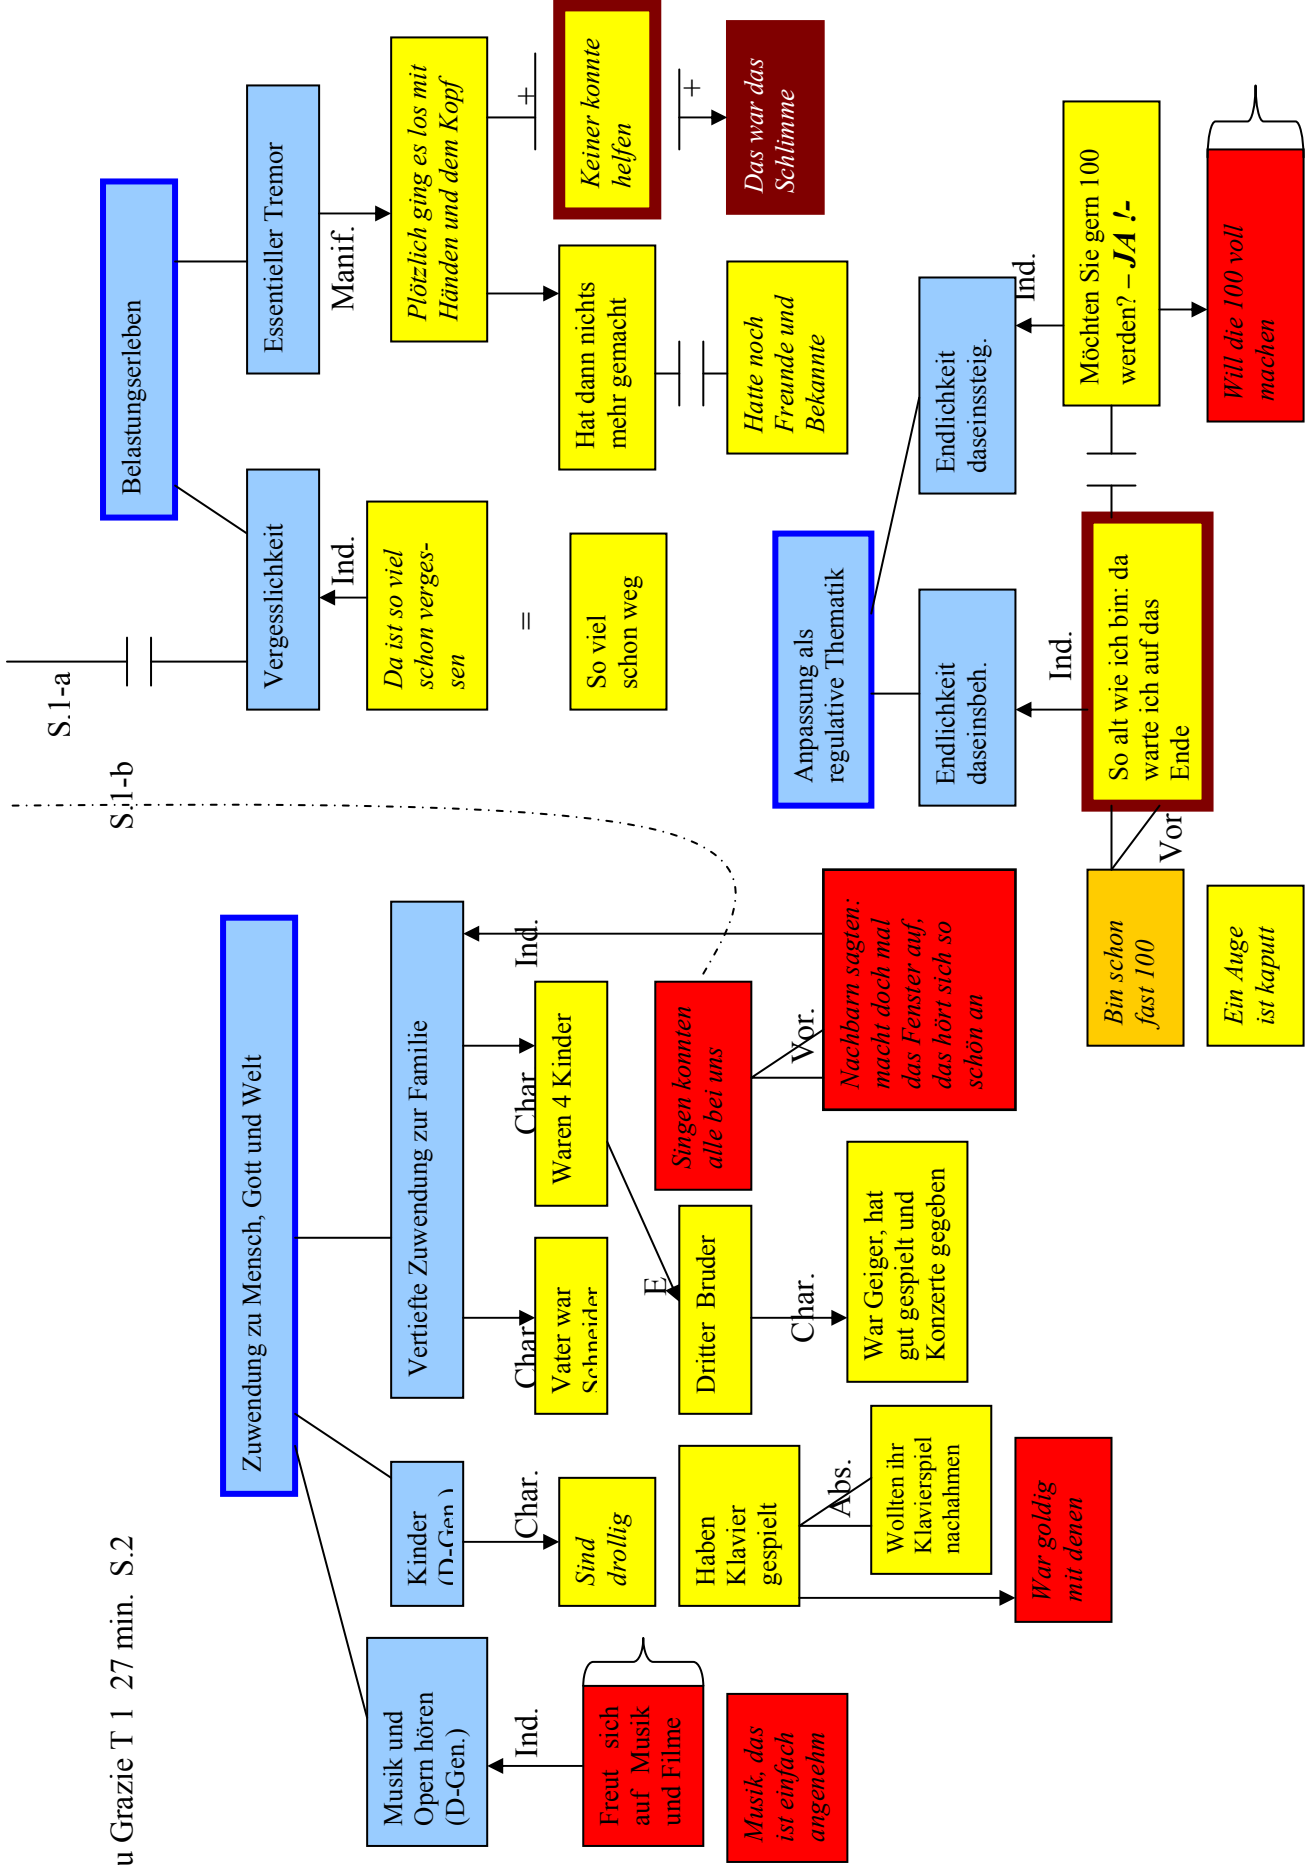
u Grazie T 1 27 min. S.2

S.1-a

S.1-b

Belastungserleben

Vergesslichkeit

Ind.

Da ist so viel schon vergessen

=

So viel schon weg

Essentieller Tremor

Manif.

Plötzlich ging es los mit Händen und dem Kopf

+

Keiner konnte helfen

+

Das war das Schlimme

Hat dann nichts mehr gemacht

Hatte noch Freunde und Bekannte

Anpassung als regulative Thematik

Endlichkeit daseinsbeh.

Ind.

So alt wie ich bin: da warte ich auf das Ende

Vor

Bin schon fast 100

Ein Auge ist kaputt

Endlichkeit daseinssteig.

Ind.

Möchten Sie gern 100 werden? – JA !-

Will die 100 voll machen

Zuwendung zu Mensch, Gott und Welt

Vertiefte Zuwendung zur Familie

Ind.

Nachbarn sagten: macht doch mal das Fenster auf, das hört sich so schön an

Vor.

Singen konnten alle bei uns

Char.

Waren 4 Kinder

Char.

Vater war Schneider

E

Dritter Bruder

Char.

War Geiger, hat gut gespielt und Konzerte gegeben

Kinder (D-Gen.)

Char.

Sind drollig

Haben Klavier gespielt

Abs.

Wollten ihr Klavierspiel nachahmen

War goldig mit denen

Musik und Opern hören (D-Gen.)

Ind.

Freut sich auf Musik und Filme

Musik, das ist einfach angenehm